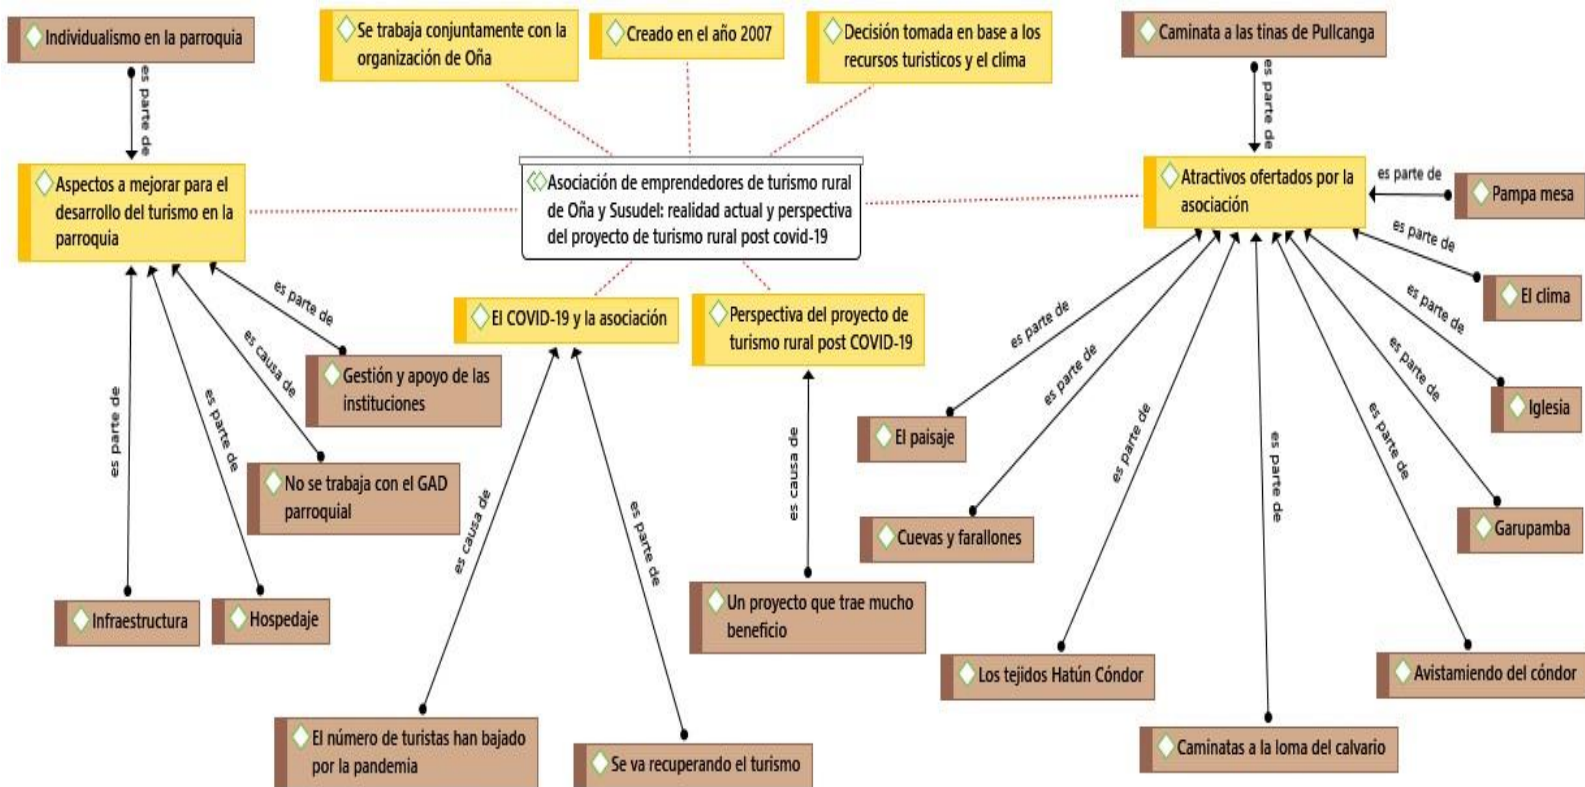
Individualismo en la parroquia

es parte de

Se trabaja conjuntamente con la organización de Oña

Creado en el año 2007

Decisión tomada en base a los recursos turisticos y el clima

Caminata a las tinas de Pullcanga

es parte de

Aspectos a mejorar para el desarrollo del turismo en la parroquia

Asociación de emprendedores de turismo rural de Oña y Susudel: realidad actual y perspectiva del proyecto de turismo rural post covid-19

Atractivos ofertados por la asociación

es parte de

Pampa mesa

es parte de

El clima

es parte de

Gestión y apoyo de las instituciones

es causa de

El COVID-19 y la asociación

Perspectiva del proyecto de turismo rural post COVID-19

es parte de

es parte de

es parte de

es parte de

Iglesia

es parte de

es parte de

No se trabaja con el GAD parroquial

El paisaje

es parte de

es parte de

es parte de

Garupamba

es causa de

es causa de

es parte de

Cuevas y farallones

Infraestructura

Hospedaje

Un proyecto que trae mucho beneficio

Los tejidos Hatún Cóndor

Avistamiendo del cóndor

El número de turistas han bajado por la pandemia

Se va recuperando el turismo

Caminatas a la loma del calvario